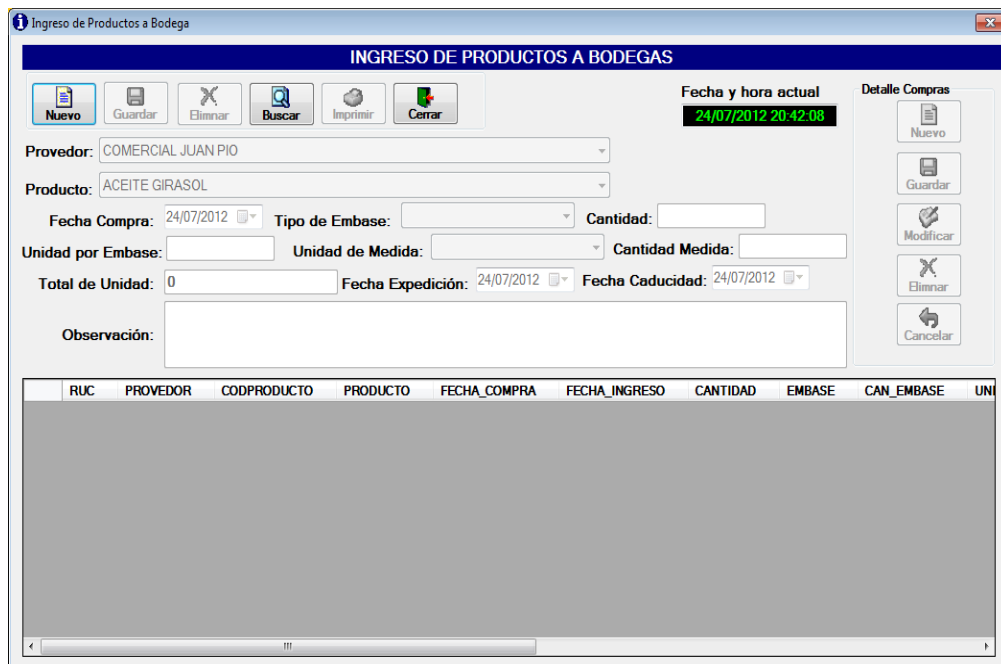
Ingreso de Productos a Bodega

INGRESO DE PRODUCTOS A BODEGAS

Nuevo Guardar Elimnar Buscar Imprimir Cerrar

Fecha y hora actual
24/07/2012 20:42:08

Detalle Compras
Nuevo
Guardar
Modificar
Elimnar
Cancelar

Provedor: COMERCIAL JUAN PIO

Producto: ACEITE GIRASOL

Fecha Compra: 24/07/2012 Tipo de Embase: Cantidad:

Unidad por Embase: Unidad de Medida: Cantidad Medida:

Total de Unidad: 0 Fecha Expedición: 24/07/2012 Fecha Caducidad: 24/07/2012

Observación:

| RUC | PROVEDOR | CODPRODUCTO | PRODUCTO | FECHA_COMPRA | FECHA_INGRESO | CANTIDAD | EMBASE | CAN_EMBASE | UNI |
|---|---|---|---|---|---|---|---|---|---|